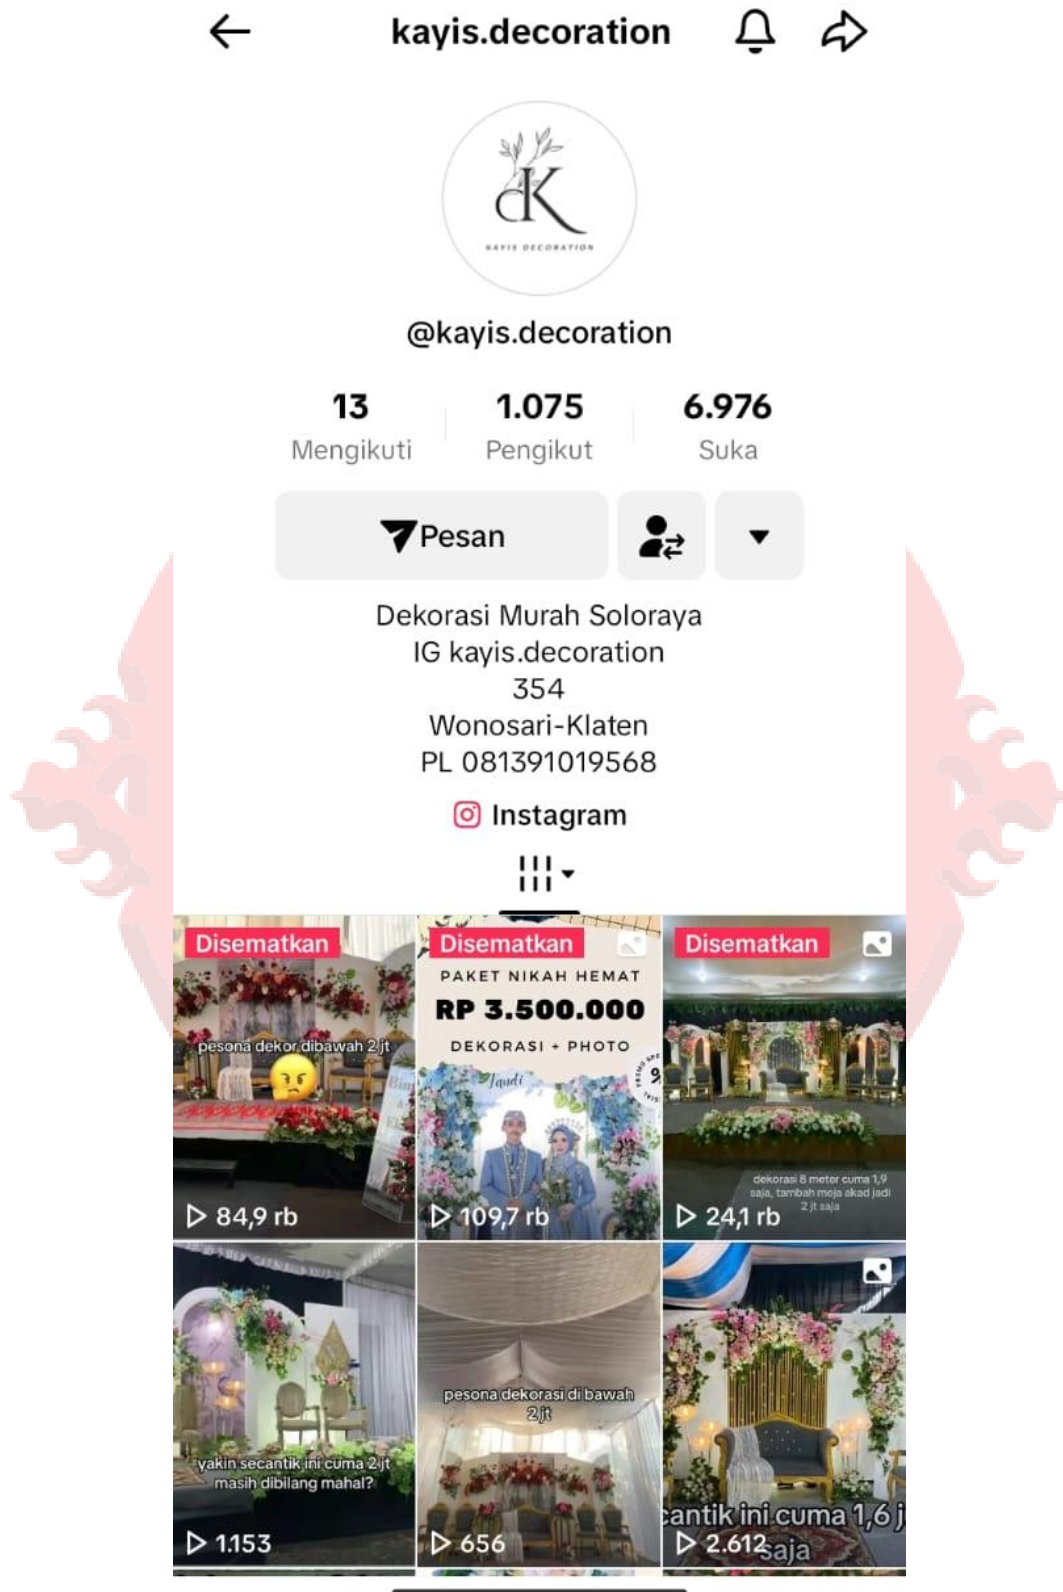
kayis.decoration

KAYIS DECORATION

@kayis.decoration

13 Mengikuti
1.075 Pengikut
6.976 Suka

Pesan

Dekorasi Murah Soloraya
IG kayis.decoration
354
Wonosari-Klaten
PL 081391019568

Instagram

Disematkan
pesona dekor dibawah 2 jt
84,9 rb

Disematkan
PAKET NIKAH HEMAT
RP 3.500.000
DEKORASI + PHOTO
109,7 rb

Disematkan
dekorasi 8 meter cuma 1,9 saja, tambah meja akad jadi 2 jt saja
24,1 rb

yakin secantik ini cuma 2 jt masih dibilang mahal?
1.153

pesona dekorasi di bawah 2jt
656

cantik ini cuma 1,6 j saja
2.612